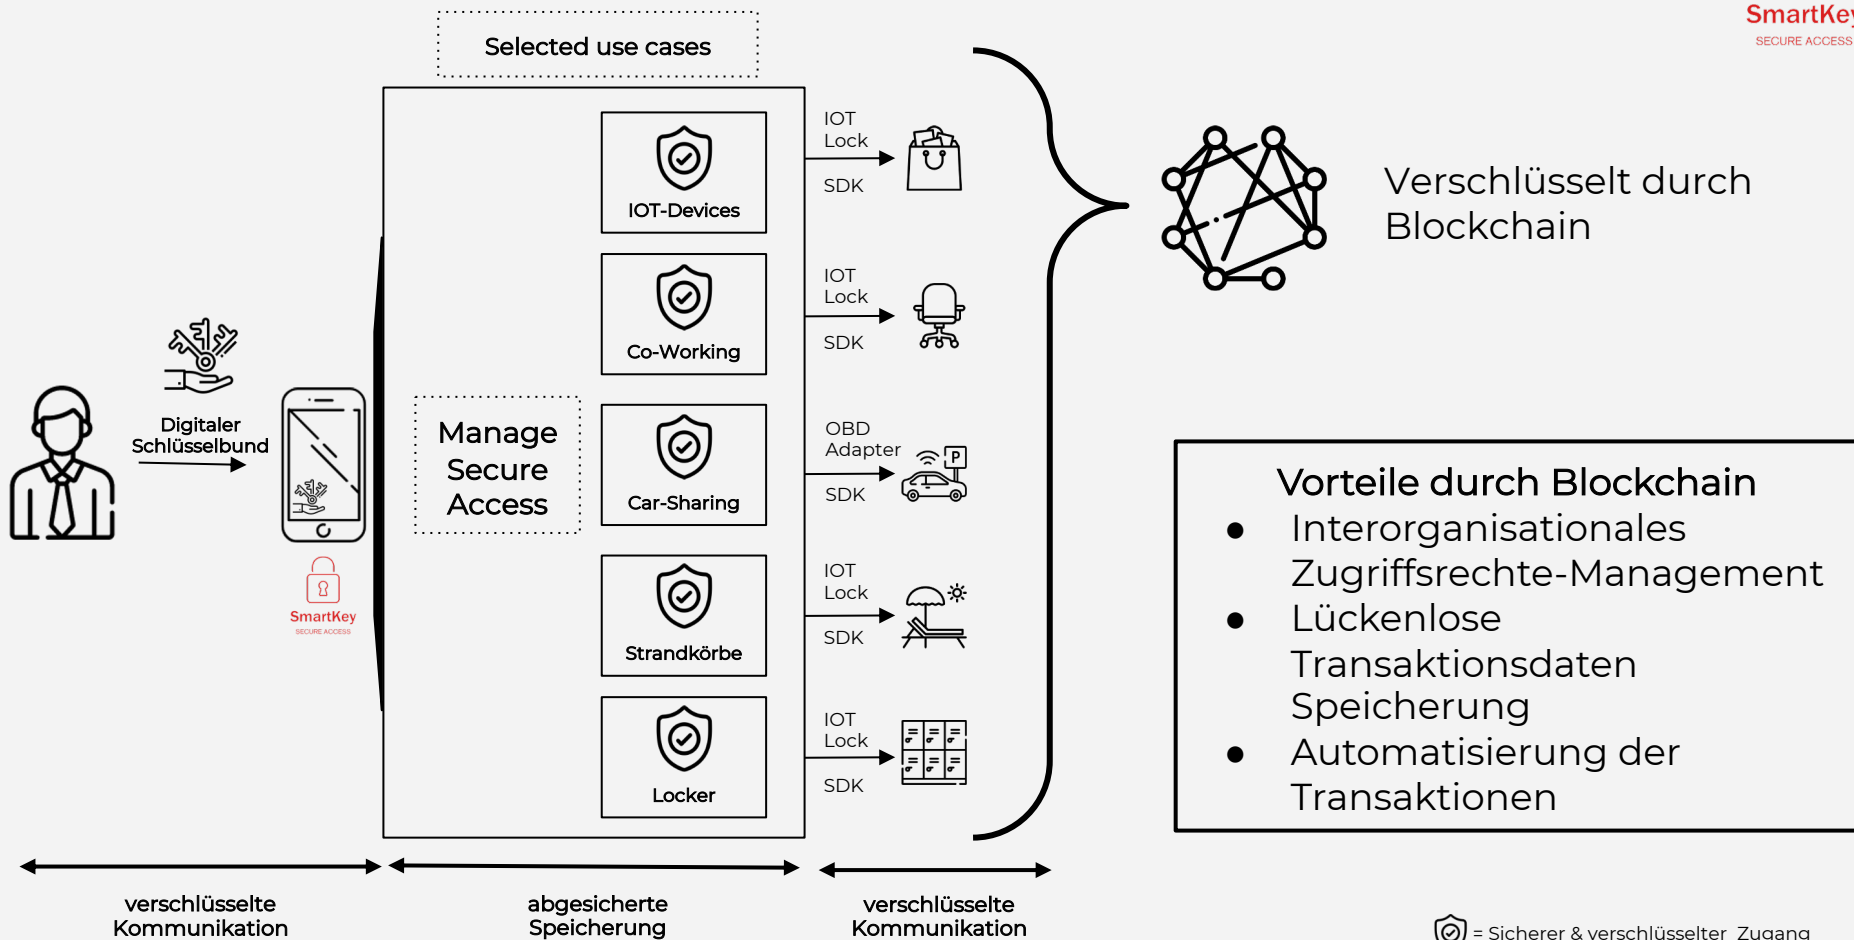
SmartKey
SECURE ACCESS

Selected use cases

IOT-Devices

Co-Working

Manage Secure Access

Car-Sharing

Strandkörbe

Locker

IOT Lock
SDK

IOT Lock
SDK

OBD Adapter
SDK

IOT Lock
SDK

IOT Lock
SDK

Digitaler Schlüsselbund

SmartKey
SECURE ACCESS

Verschlüsselt durch Blockchain

Vorteile durch Blockchain
- Interorganisationales Zugriffsrechte-Management
- Lückenlose Transaktionsdaten Speicherung
- Automatisierung der Transaktionen

verschlüsselte Kommunikation

abgesicherte Speicherung

verschlüsselte Kommunikation

= Sicherer & verschlüsselter Zugang